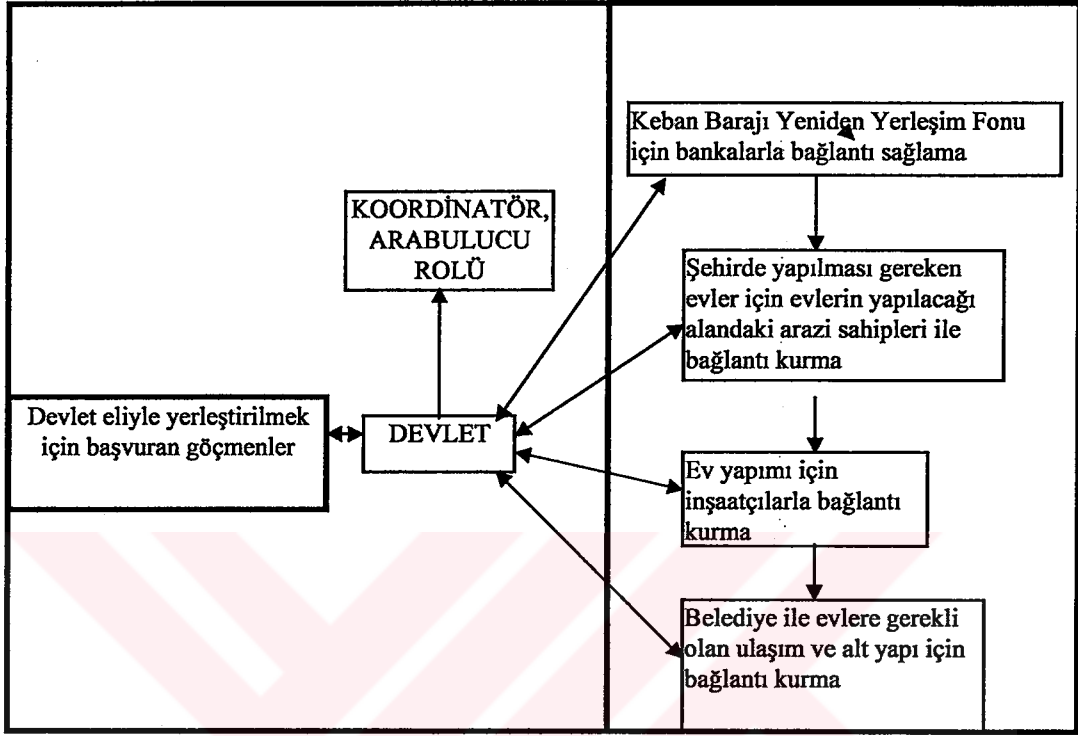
KOORDİNATÖR, ARABULUCU ROLÜ

Devlet eliyle yerleştirilmek için başvuran göçmenler

DEVLET

Keban Barajı Yeniden Yerleşim Fonu için bankalarla bağlantı sağlama

Şehirde yapılması gereken evler için evlerin yapılacağı alandaki arazi sahipleri ile bağlantı kurma

Ev yapımı için inşaatçılarla bağlantı kurma

Belediye ile evlere gerekli olan ulaşım ve alt yapı için bağlantı kurma